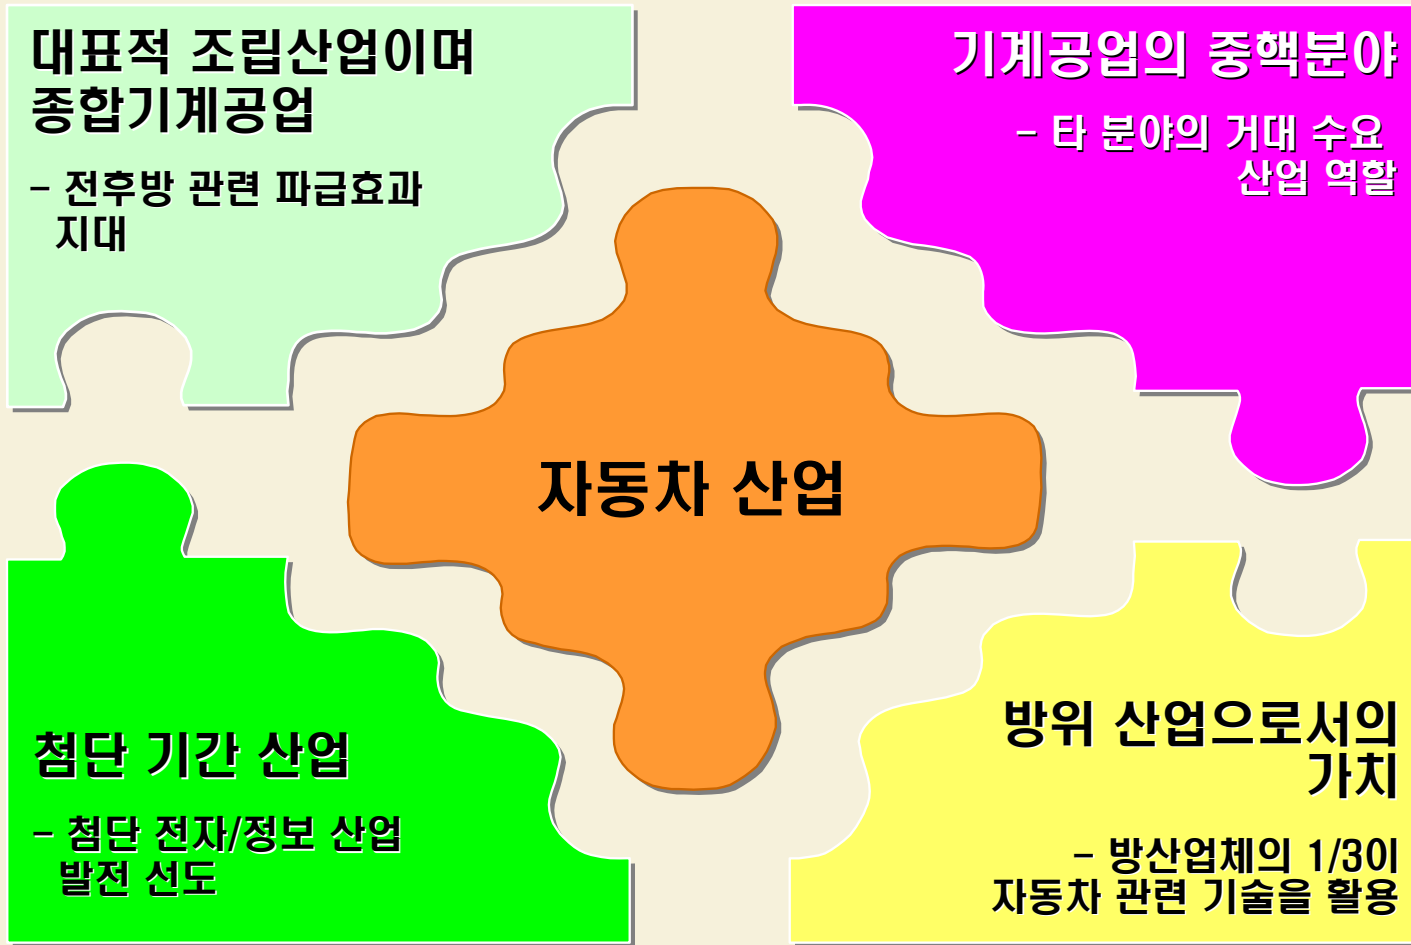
대표적 조립산업이며 종합기계공업

– 전후방 관련 파급효과 지대

기계공업의 중핵분야

– 타 분야의 거대 수요 산업 역할

자동차 산업

첨단 기간 산업

– 첨단 전자/정보 산업 발전 선도

방위 산업으로서의 가치

– 방산업체의 1/3이 자동차 관련 기술을 활용